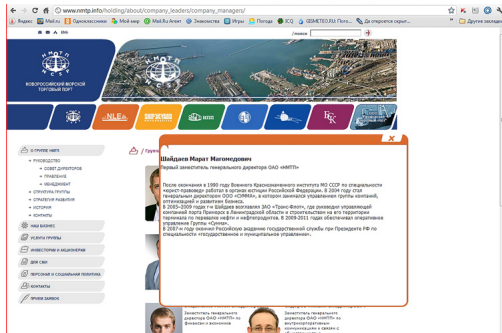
www.nmtp.info/holding/about/company_leaders/company_managers/

Яндекс | Одноклассники | Мой мир | Mail.Ru Агент | Знакомства | Игры | Погода | ICQ | QBMETEO.RU Пого... | Не откроется скрыт... | Другие закладки

НМТП

НОВОРОССИЙСКИЙ МОРСКОЙ ТОРГОВЫЙ ПОРТ

/ поиск

NLE

О ГРУППЕ НМТП
РУКОВОДСТВО
СОВЕТ ДИРЕКТОРОВ
ПРАВЛЕНИЕ
МЕНЕДЖМЕНТ
СТРУКТУРА ГРУППЫ
СТРАТЕГИЯ РАЗВИТИЯ
ИСТОРИЯ
КОНТАКТЫ
НАШ БИЗНЕС
УСЛУГИ ГРУППЫ
ИНВЕСТОРАМ И АКЦИОНЕРАМ
ДЛЯ СМИ
ПЕРСОНАЛ И СОЦИАЛЬНАЯ ПОЛИТИКА
КОНТАКТЫ
ПРОВЕДЕНИЕ ЗАКУПОК

Шайдаев Марат Магомедович

Первый заместитель генерального директора ОАО «НМТП»

После окончания в 1990 году Военного Краснознаменного института МО СССР по специальности «юрист-правовед» работал в органах юстиции Российской Федерации. В 2004 году стал генеральным директором ООО «СИМА», в котором занимался управлением крупной, оптимизацией и развитием бизнеса.
В 2005–2009 годах Шайдаев возглавлял ЗАО «Транс-Флот», где руководил управляющей компанией порта Приморск в Ленинградской области и строительством на его территории терминалов по перевалке нефти и нефтепродуктов. В 2009-2011 годах обеспечивал оперативное управление Группы «Сумма».
В 2007-м году окончил Российскую академию государственной службы при Президенте РФ по специальности «государственное и муниципальное управление».

Заместитель генерального директора ОАО «НМТП» по финансам и экономике

Заместитель генерального директора ОАО «НМТП» по внутрикорпоративным коммуникациям и связям с общественностью